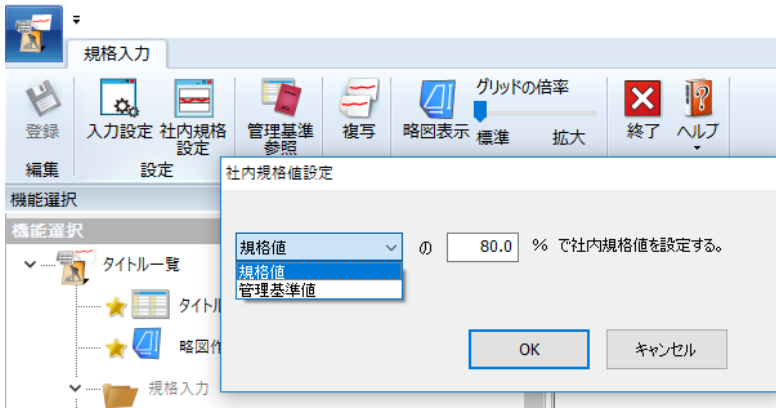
規格入力

登録
編集
入力設定
社内規格設定
設定
管理基準参照
複写
略図表示
グリッドの倍率
標準
拡大
終了
ヘルプ

機能選択
機能選択
タイトル一覧
タイトル
略図作
規格入力

社内規格値設定
規格値
の
80.0
% で社内規格値を設定する。
規格値
管理基準値
OK
キャンセル